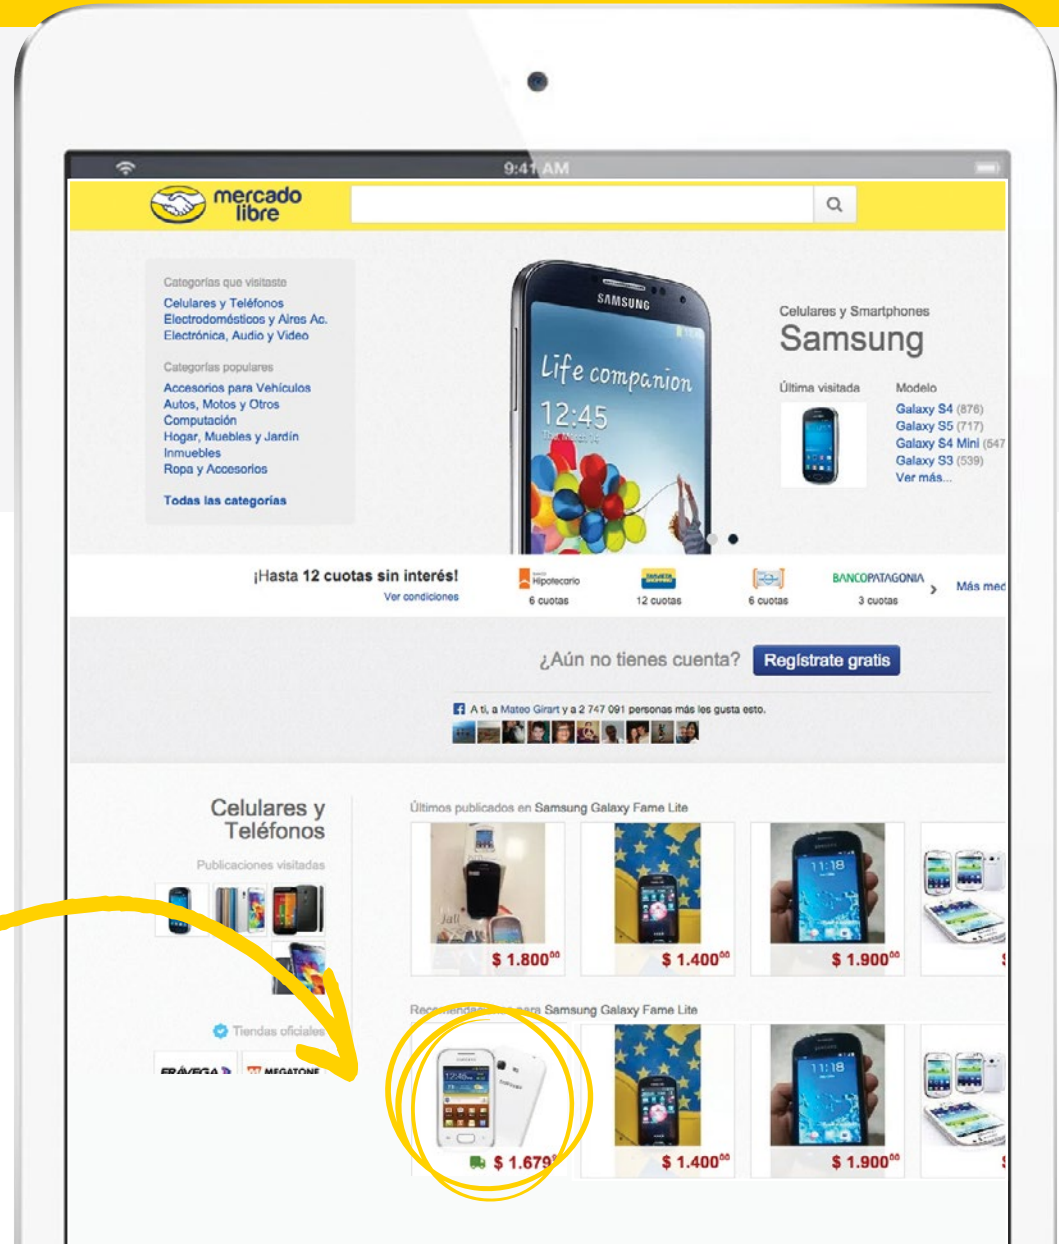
9:41 AM

mercado libre

Categorías que visitaste
Celulares y Teléfonos
Electrodomésticos y Aires Ac.
Electrónica, Audio y Video

Categorías populares
Accesorios para Vehículos
Autos, Motos y Otros
Computación
Hogar, Muebles y Jardín
Inmuebles
Ropa y Accesorios

Todas las categorías

SAMSUNG
Life companion
12:45

Celulares y Smartphones
Samsung

Última visitada
Modelo
Galaxy S4 (876)
Galaxy S5 (717)
Galaxy S4 Mini (547
Galaxy S3 (539)
Ver más...

¡Hasta 12 cuotas sin interés!
Ver condiciones
Hipotecario
6 cuotas
12 cuotas
6 cuotas
BANCOPATAGONIA
3 cuotas
Más med

¿Aún no tienes cuenta? Regístrate gratis

A ti, a Mateo Girart y a 2 747 091 personas más les gusta esto.

Celulares y Teléfonos
Publicaciones visitadas

Tiendas oficiales
FRÁVEGA
MEGATONE

Últimos publicados en Samsung Galaxy Fame Lite
$ 1.800$^{00}$
$ 1.400$^{00}$
$ 1.900$^{00}$

Rec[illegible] para Samsung Galaxy Fame Lite
$ 1.679
$ 1.400$^{00}$
$ 1.900$^{00}$